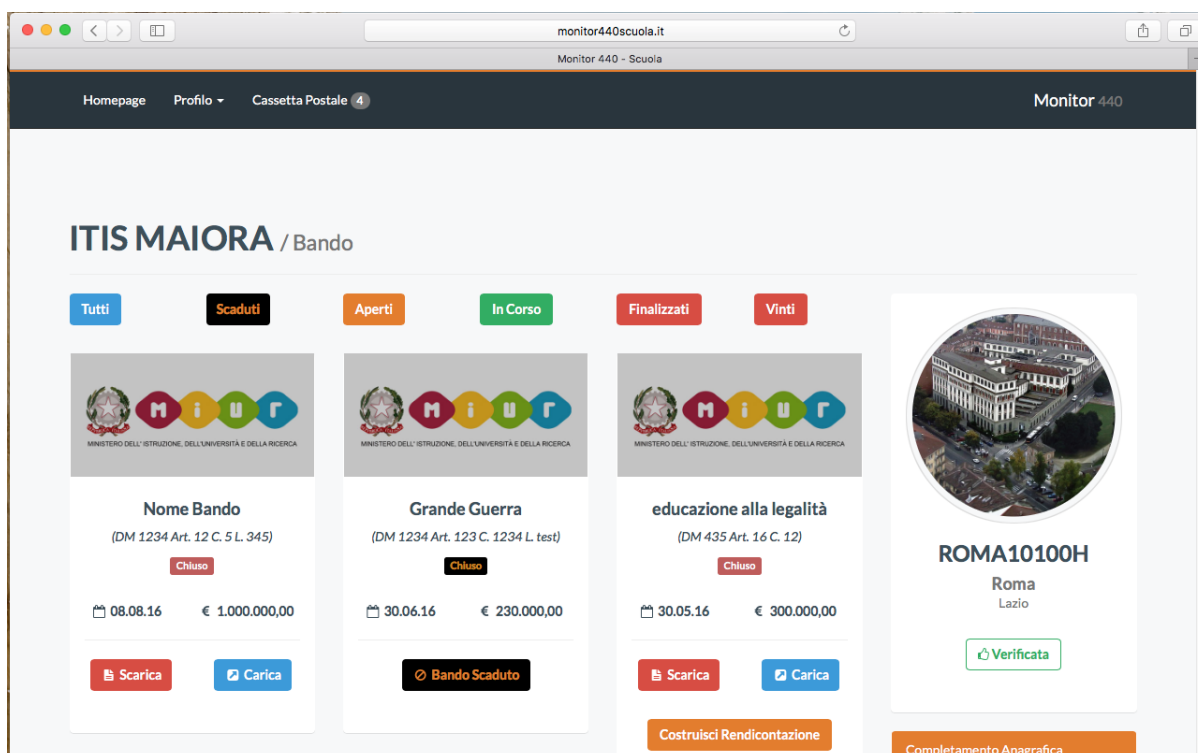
monitor440scuola.it

Monitor 440 - Scuola

Homepage Profilo Cassetta Postale 4

Monitor 440

ITIS MAIORA / Bando

Tutti Scaduti Aperti In Corso Finalizzati Vinti

MIUR
MINISTERO DELL' ISTRUZIONE, DELL'UNIVERSITÀ E DELLA RICERCA

Nome Bando
(DM 1234 Art. 12 C. 5 L. 345)
Chiuso
08.08.16 € 1.000.000,00
Scarica Carica

MIUR
MINISTERO DELL' ISTRUZIONE, DELL'UNIVERSITÀ E DELLA RICERCA

Grande Guerra
(DM 1234 Art. 123 C. 1234 L. test)
Chiuso
30.06.16 € 230.000,00
Bando Scaduto

MIUR
MINISTERO DELL' ISTRUZIONE, DELL'UNIVERSITÀ E DELLA RICERCA

educazione alla legalità
(DM 435 Art. 16 C. 12)
Chiuso
30.05.16 € 300.000,00
Scarica Carica
Costruisci Rendicontazione

ROMA10100H
Roma
Lazio
Verificata

Completamento Anagrafica